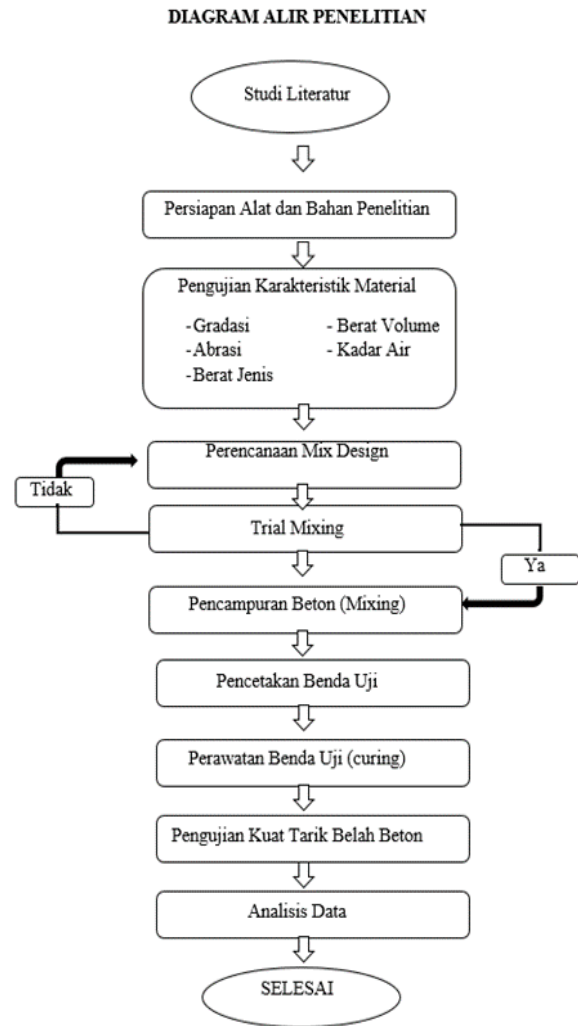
DIAGRAM ALIR PENELITIAN

Studi Literatur

Persiapan Alat dan Bahan Penelitian

Pengujian Karakteristik Material

- Gradasi
- Abrasi
- Berat Jenis
- Berat Volume
- Kadar Air

Perencanaan Mix Design

Tidak

Trial Mixing

Ya

Pencampuran Beton (Mixing)

Pencetakan Benda Uji

Perawatan Benda Uji (curing)

Pengujian Kuat Tarik Belah Beton

Analisis Data

SELESAI